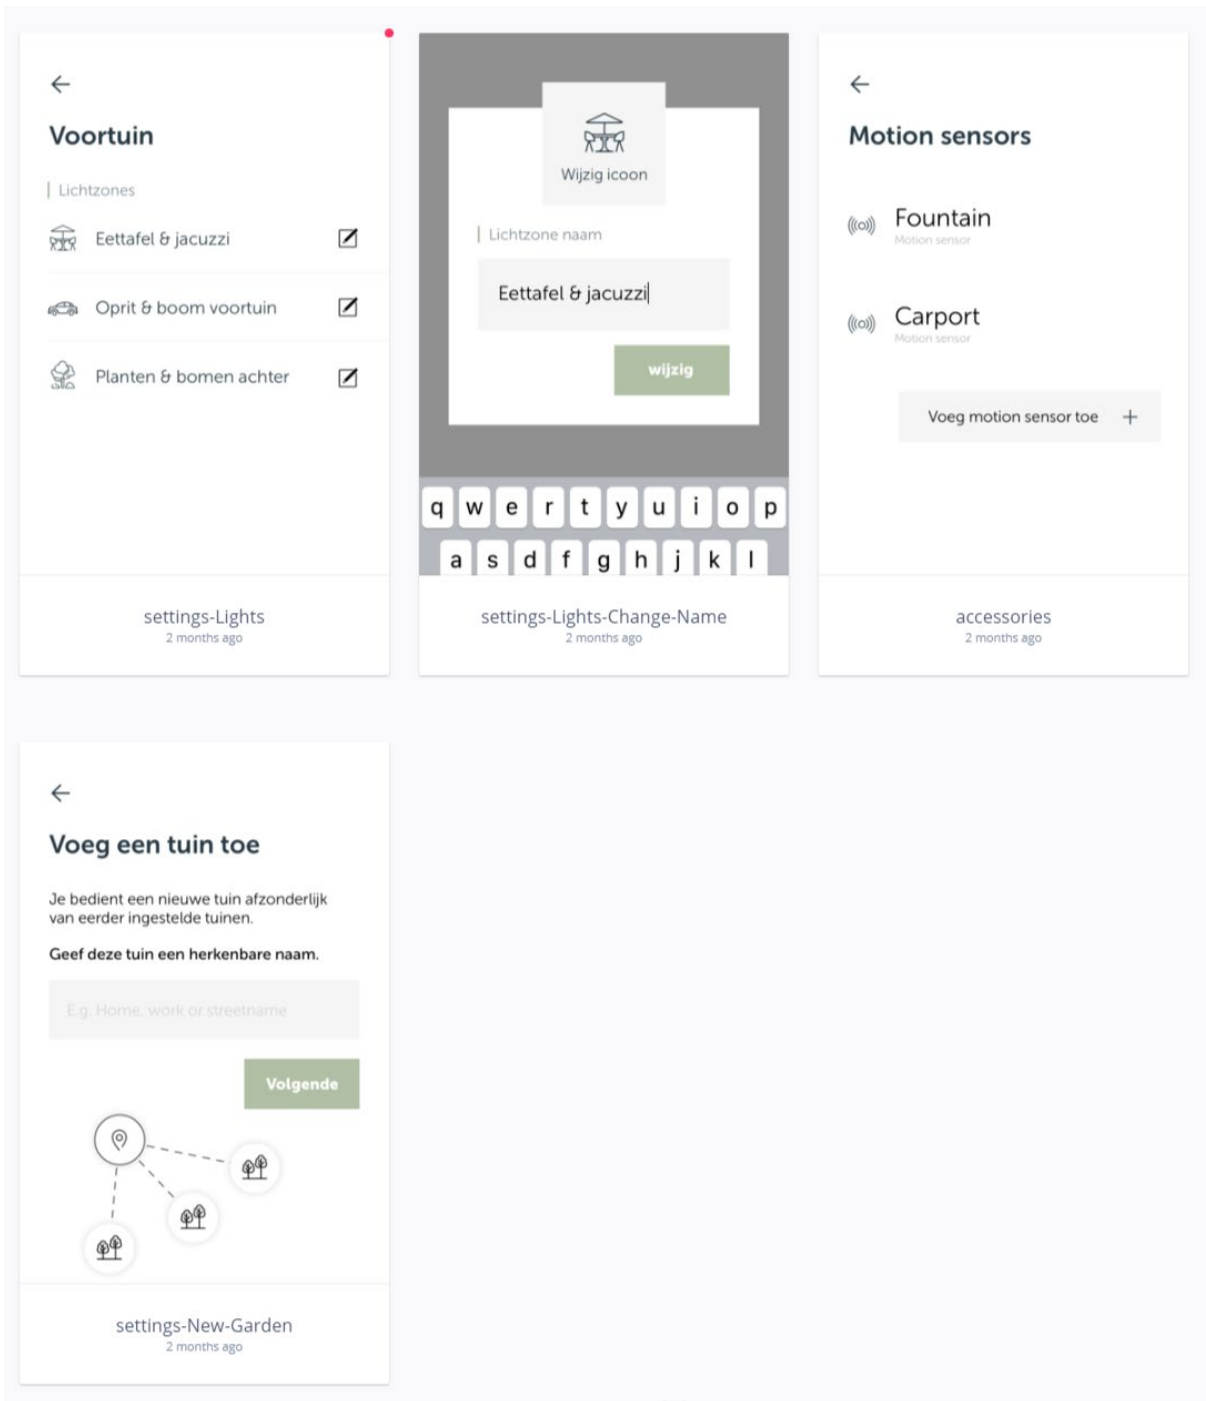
←

Voortuin

Lichtzones

Eettafel & jacuzzi

Oprit & boom voortuin

Planten & bomen achter

settings-Lights
2 months ago

Wijzig icoon

Lichtzone naam

Eettafel & jacuzzi

wijzig

q w e r t y u i o p
a s d f g h j k l

settings-Lights-Change-Name
2 months ago

←

Motion sensors

Fountain
Motion sensor

Carport
Motion sensor

Voeg motion sensor toe +

accessories
2 months ago

←

Voeg een tuin toe

Je bedient een nieuwe tuin afzonderlijk van eerder ingestelde tuinen.

Geef deze tuin een herkenbare naam.

E.g. Home, work or streetname

Volgende

settings-New-Garden
2 months ago